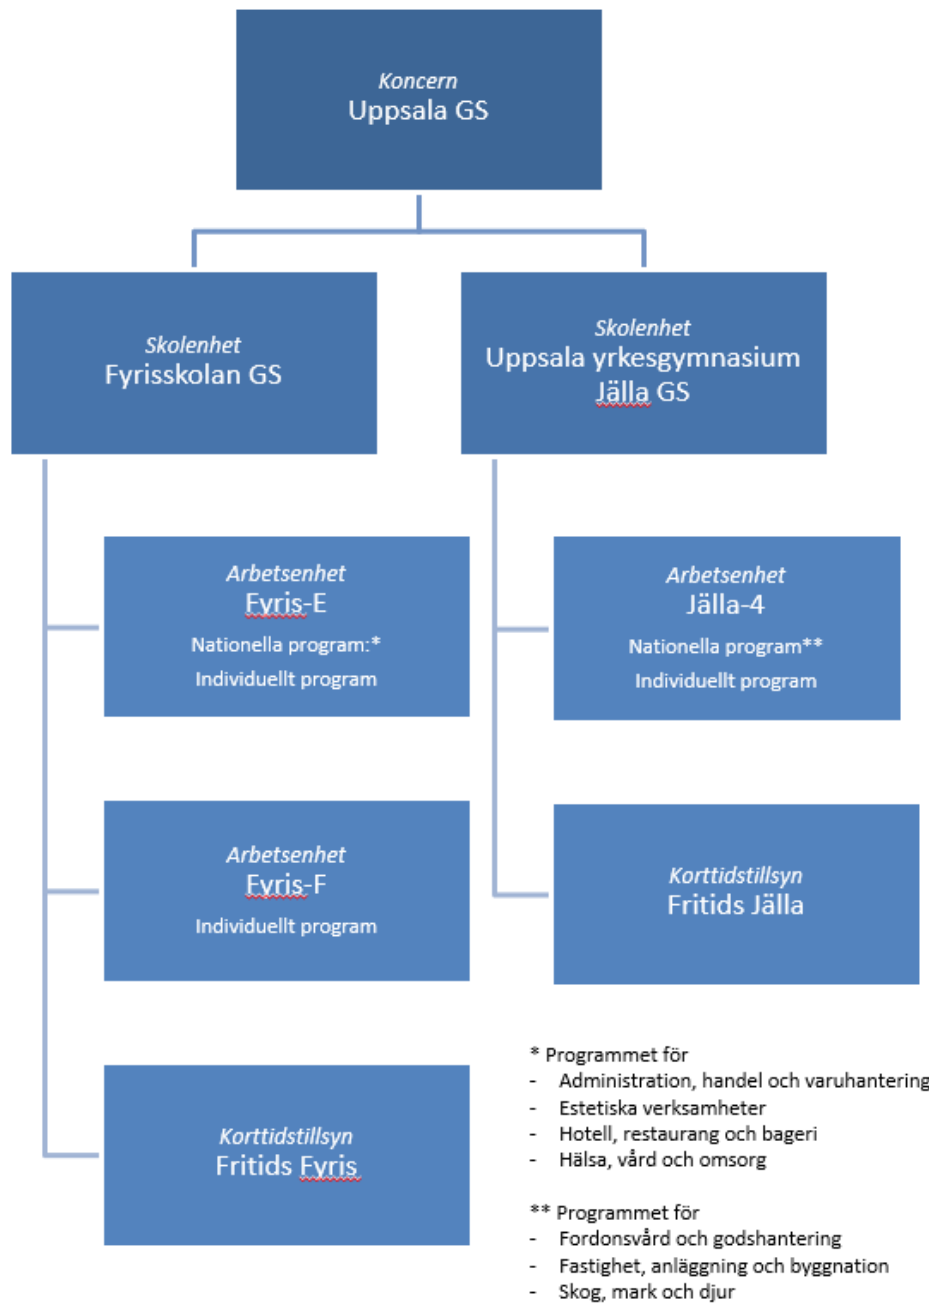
Koncern
Uppsala GS

Skolenhet
Fyrisskolan GS

Skolenhet
Uppsala yrkesgymnasium Jälla GS

Arbetsenhet
Fyris-E
Nationella program:*
Individuellt program

Arbetsenhet
Jälla-4
Nationella program**
Individuellt program

Arbetsenhet
Fyris-F
Individuellt program

Korttidstillsyn
Fritids Jälla

Korttidstillsyn
Fritids Fyris

* Programmet för
- Administration, handel och varuhantering
- Estetiska verksamheter
- Hotell, restaurang och bageri
- Hälsa, vård och omsorg

** Programmet för
- Fordonsvård och godshantering
- Fastighet, anläggning och byggnation
- Skog, mark och djur